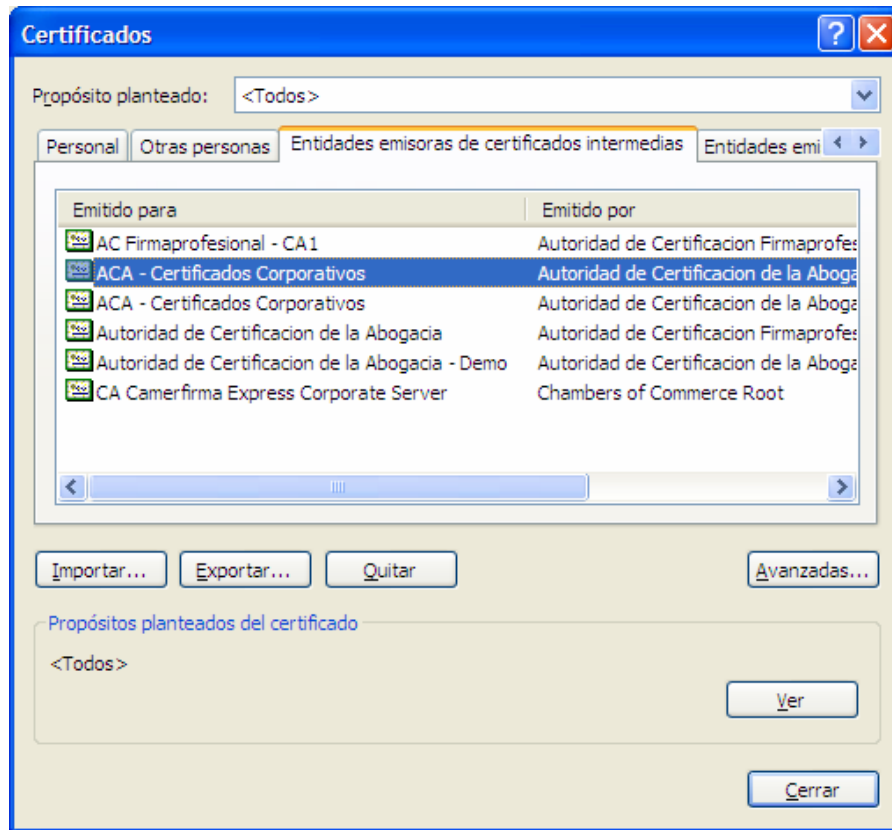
Certificados

Propósito planteado: <Todos>

Personal | Otras personas | Entidades emisoras de certificados intermedias | Entidades emi

| Emitido para | Emitido por |
|---|---|
| AC Firmaprofesional - CA1 | Autoridad de Certificacion Firmaprofes |
| ACA - Certificados Corporativos | Autoridad de Certificacion de la Aboga |
| ACA - Certificados Corporativos | Autoridad de Certificacion de la Aboga |
| Autoridad de Certificacion de la Abogacia | Autoridad de Certificacion Firmaprofes |
| Autoridad de Certificacion de la Abogacia - Demo | Autoridad de Certificacion de la Aboga |
| CA Camerfirma Express Corporate Server | Chambers of Commerce Root |

Importar... Exportar... Quitar Avanzadas...

Propósitos planteados del certificado

<Todos>

Ver

Cerrar